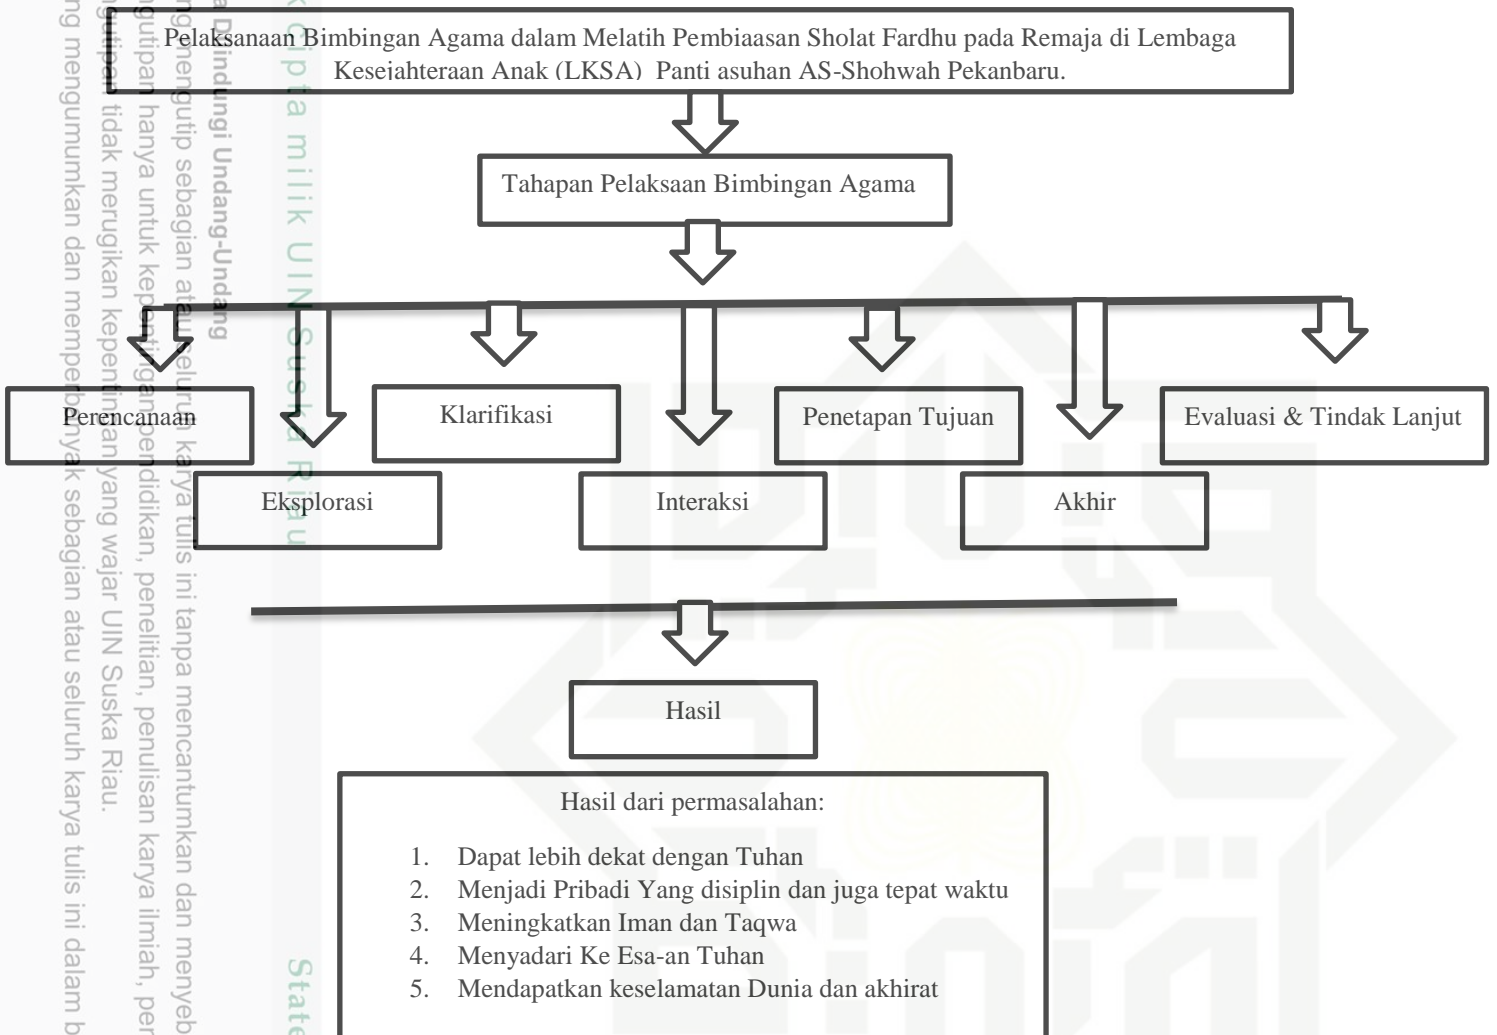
Pelaksanaan Bimbingan Agama dalam Melatih Pembiaasan Sholat Fardhu pada Remaja di Lembaga Keseiahteraan Anak (LKSA) Panti asuhan AS-Shohwah Pekanbaru.

Tahapan Pelaksaan Bimbingan Agama

Perencanaan

Eksplorasi

Klarifikasi

Interaksi

Penetapan Tujuan

Akhir

Evaluasi & Tindak Lanjut

Hasil

Hasil dari permasalahan:

1. Dapat lebih dekat dengan Tuhan
2. Menjadi Pribadi Yang disiplin dan juga tepat waktu
3. Meningkatkan Iman dan Taqwa
4. Menyadari Ke Esa-an Tuhan
5. Mendapatkan keselamatan Dunia dan akhirat

Hak Cipta milik UIN Suska Riau

State

a Dilindungi Undang-Undang
ng mengutip sebagian atau seluruh karya tulis ini tanpa mencantumkan dan menyeb
gutipan hanya untuk kepentingan pendidikan, penelitian, penulisan karya ilmiah, per
gutipan tidak merugikan kepentingan yang wajar UIN Suska Riau.
ng mengumumkan dan memperbanyak sebagian atau seluruh karya tulis ini dalam b